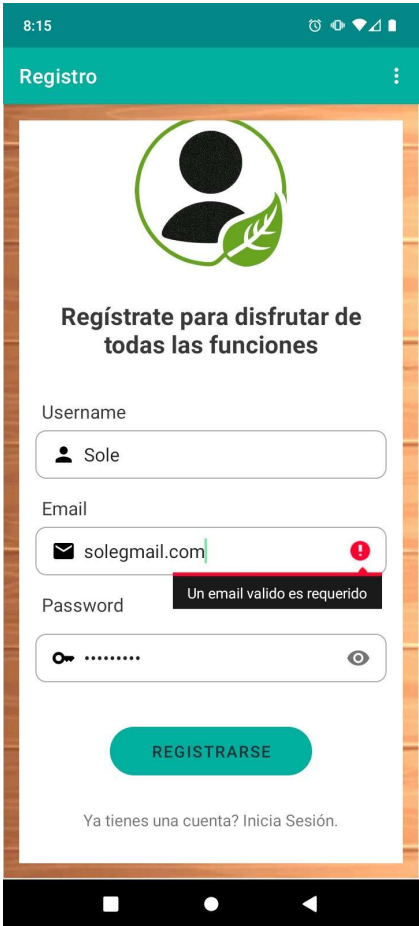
8:15

Registro

Regístrate para disfrutar de todas las funciones

Username

Sole

Email

solegmail.com

Un email valido es requerido

Password

•••••••••

REGISTRARSE

Ya tienes una cuenta? Inicia Sesión.